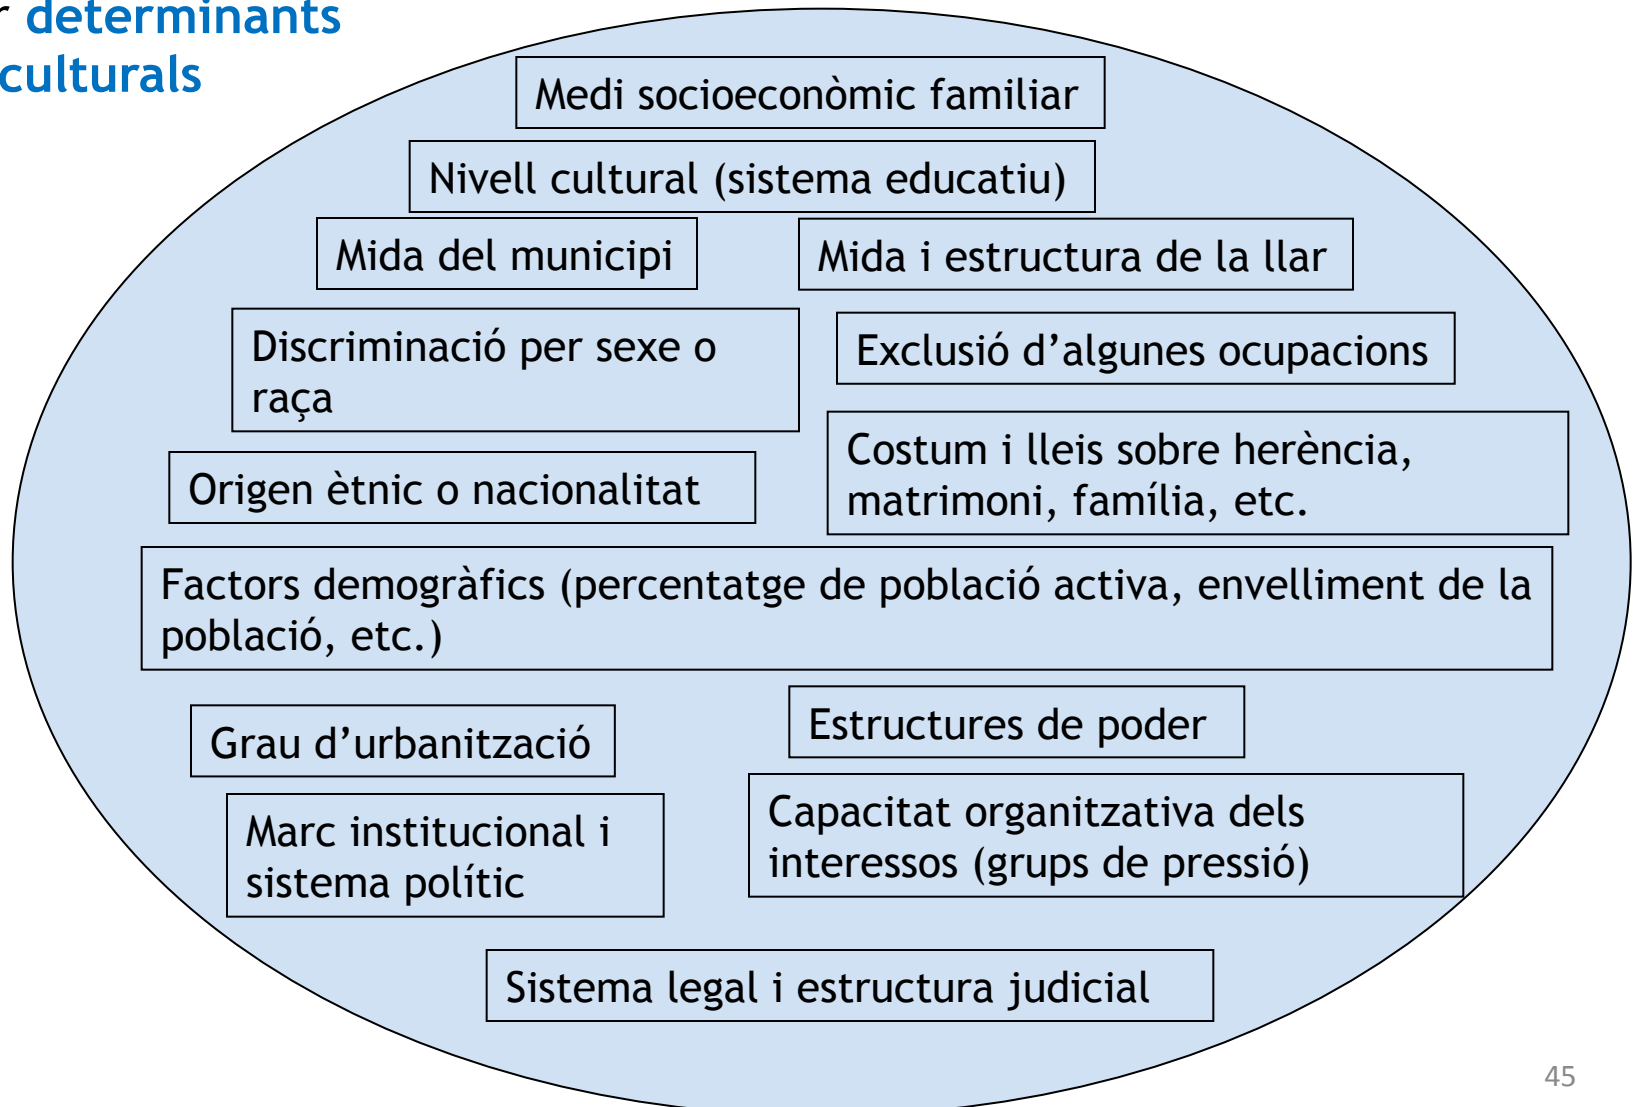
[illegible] determinants culturals

Medi socioeconòmic familiar

Nivell cultural (sistema educatiu)

Mida del municipi

Mida i estructura de la llar

Discriminació per sexe o raça

Exclusió d'algunes ocupacions

Origen ètnic o nacionalitat

Costum i lleis sobre herència, matrimoni, família, etc.

Factors demogràfics (percentatge de població activa, envelliment de la població, etc.)

Grau d'urbanització

Estructures de poder

Marc institucional i sistema polític

Capacitat organitzativa dels interessos (grups de pressió)

Sistema legal i estructura judicial

45